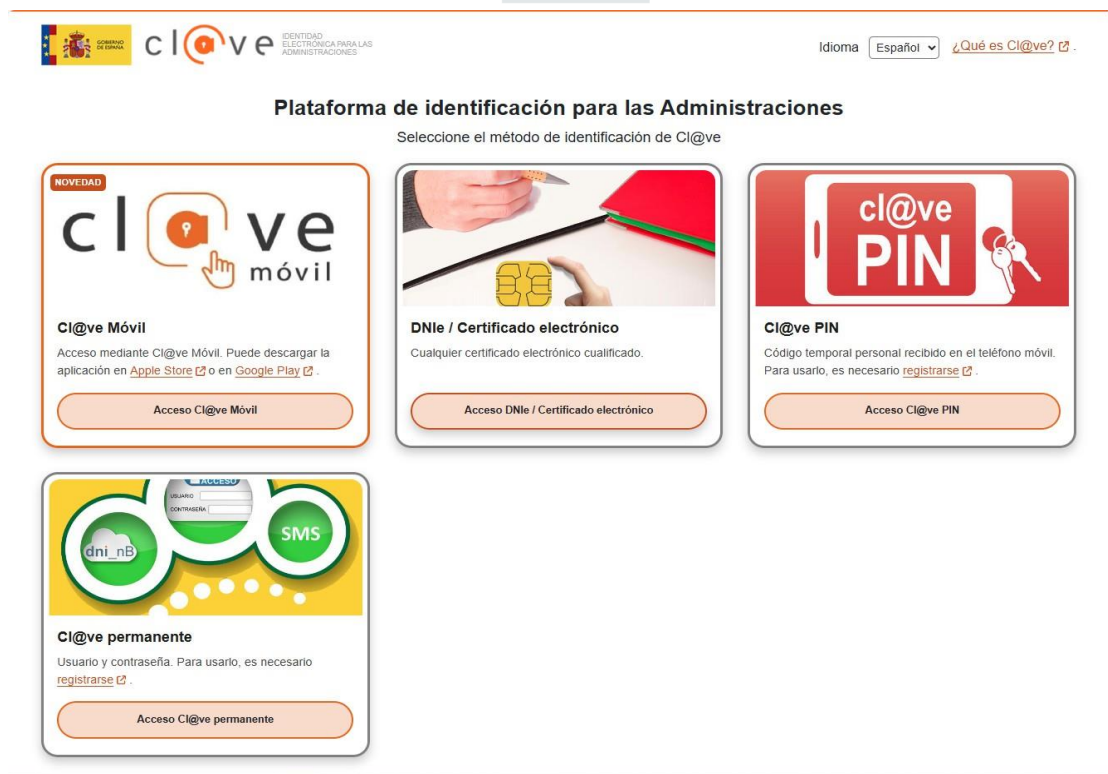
GOBIERNO DE ESPAÑA cl@ve IDENTIDAD ELECTRÓNICA PARA LAS ADMINISTRACIONES

Idioma Español ¿Qué es Cl@ve?.

Plataforma de identificación para las Administraciones

Seleccione el método de identificación de Cl@ve

NOVEDAD

cl@ve móvil

Cl@ve Móvil

Acceso mediante Cl@ve Móvil. Puede descargar la aplicación en Apple Store o en Google Play.

Acceso Cl@ve Móvil

DNIe / Certificado electrónico

Cualquier certificado electrónico cualificado.

Acceso DNIe / Certificado electrónico

cl@ve PIN

Cl@ve PIN

Código temporal personal recibido en el teléfono móvil. Para usarlo, es necesario registrarse.

Acceso Cl@ve PIN

ACCESO
USUARIO
CONTRASEÑA
dni_nB
SMS

Cl@ve permanente

Usuario y contraseña. Para usarlo, es necesario registrarse.

Acceso Cl@ve permanente